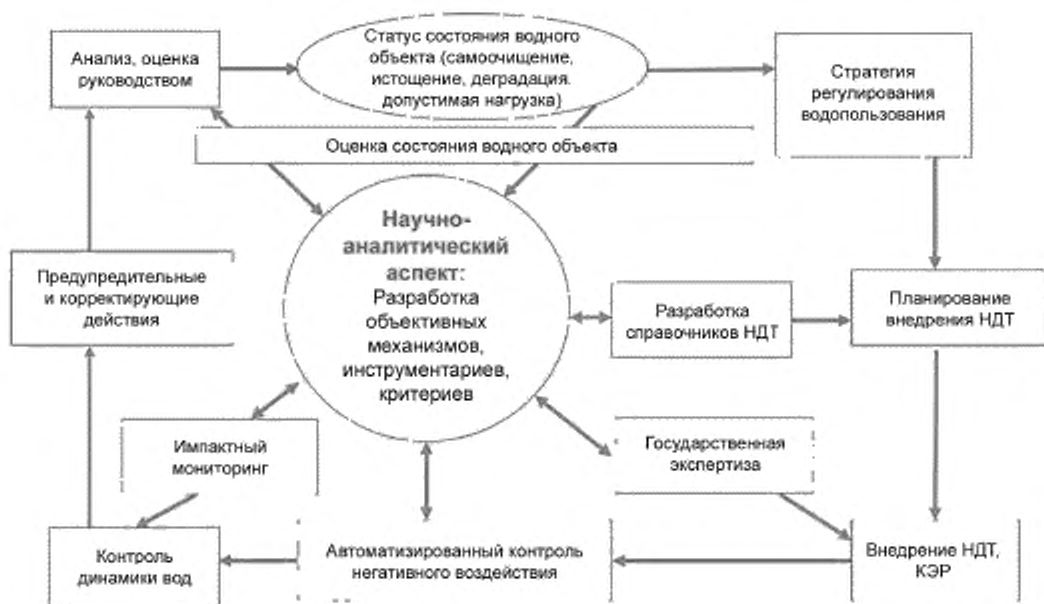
Анализ, оценка руководством

Статус состояния водного объекта (самоочищение, истощение, деградация. допустимая нагрузка)

Стратегия регулирования водопользования

Оценка состояния водного объекта

Предупредительные и корректирующие действия

Научно-аналитический аспект:
Разработка объективных механизмов, инструментариев, критериев

Разработка справочников НДТ

Планирование внедрения НДТ

Импактный мониторинг

Государственная экспертиза

Контроль динамики вод

Автоматизированный контроль негативного воздействия

Внедрение НДТ, КЭР